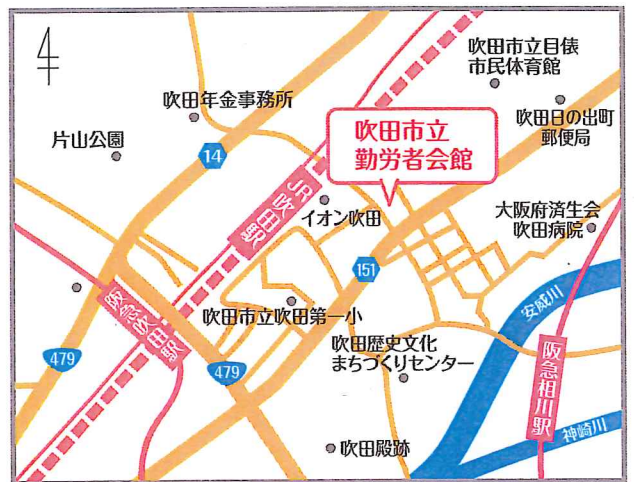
吹田市立目俵市民体育館

吹田年金事務所

吹田日の出町郵便局

片山公園

吹田市立勤労者会館

14

JR吹田駅

イオン吹田

大阪府済生会吹田病院

151

阪急吹田駅

吹田市立吹田第一小

安威川

479

479

吹田歴史文化まちづくりセンター

阪急相川駅

神崎川

吹田殿跡